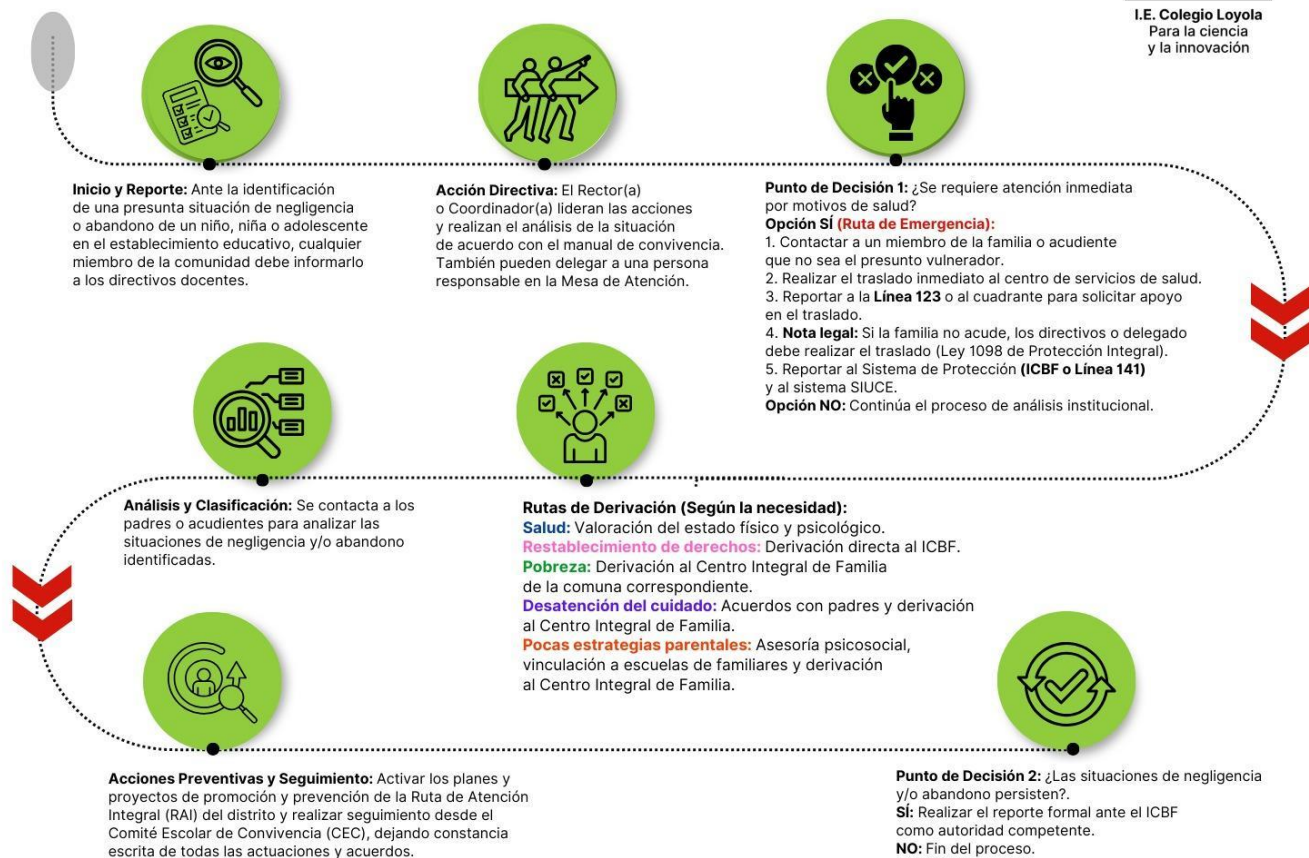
I.E. Colegio Loyola
Para la ciencia y la innovación

Inicio y Reporte: Ante la identificación de una presunta situación de negligencia o abandono de un niño, niña o adolescente en el establecimiento educativo, cualquier miembro de la comunidad debe informarlo a los directivos docentes.

Acción Directiva: El Rector(a) o Coordinador(a) lideran las acciones y realizan el análisis de la situación de acuerdo con el manual de convivencia. También pueden delegar a una persona responsable en la Mesa de Atención.

Punto de Decisión 1: ¿Se requiere atención inmediata por motivos de salud?
Opción SÍ (Ruta de Emergencia):
1. Contactar a un miembro de la familia o acudiente que no sea el presunto vulnerador.
2. Realizar el traslado inmediato al centro de servicios de salud.
3. Reportar a la Línea 123 o al cuadrante para solicitar apoyo en el traslado.
4. Nota legal: Si la familia no acude, los directivos o delegado debe realizar el traslado (Ley 1098 de Protección Integral).
5. Reportar al Sistema de Protección (ICBF o Línea 141) y al sistema SIUCE.
Opción NO: Continúa el proceso de análisis institucional.

Análisis y Clasificación: Se contacta a los padres o acudientes para analizar las situaciones de negligencia y/o abandono identificadas.

Rutas de Derivación (Según la necesidad):
Salud: Valoración del estado físico y psicológico.
Restablecimiento de derechos: Derivación directa al ICBF.
Pobreza: Derivación al Centro Integral de Familia de la comuna correspondiente.
Desatención del cuidado: Acuerdos con padres y derivación al Centro Integral de Familia.
Pocas estrategias parentales: Asesoría psicosocial, vinculación a escuelas de familiares y derivación al Centro Integral de Familia.

Acciones Preventivas y Seguimiento: Activar los planes y proyectos de promoción y prevención de la Ruta de Atención Integral (RAI) del distrito y realizar seguimiento desde el Comité Escolar de Convivencia (CEC), dejando constancia escrita de todas las actuaciones y acuerdos.

Punto de Decisión 2: ¿Las situaciones de negligencia y/o abandono persisten?.
SÍ: Realizar el reporte formal ante el ICBF como autoridad competente.
NO: Fin del proceso.